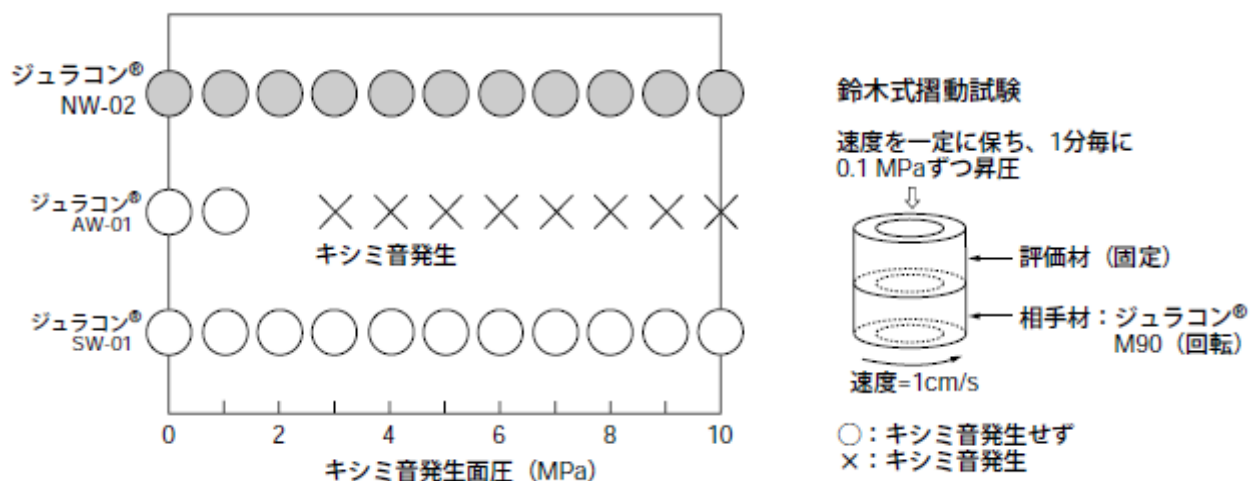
ジュラコン®
NW-02

ジュラコン®
AW-01

キシミ音発生

ジュラコン®
SW-01

0 2 4 6 8 10

キシミ音発生面圧（MPa）

鈴木式摺動試験

速度を一定に保ち、1分毎に
0.1 MPaずつ昇圧

評価材（固定）

相手材：ジュラコン®
M90（回転）

速度=1cm/s

○：キシミ音発生せず
×：キシミ音発生